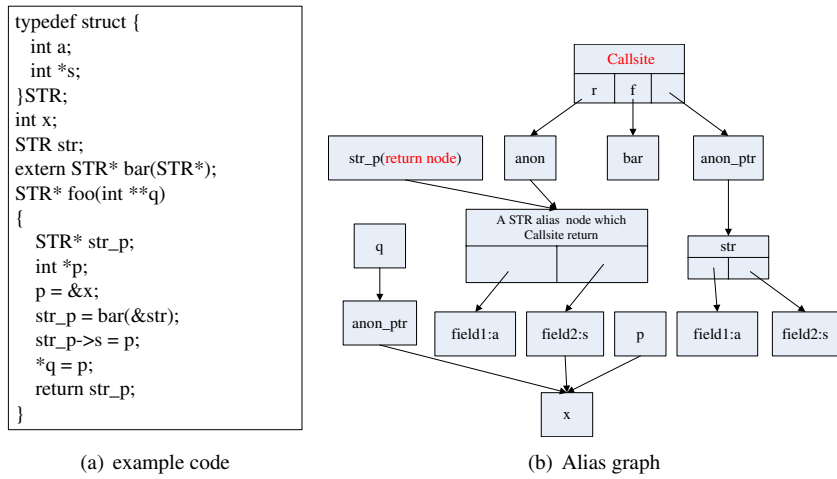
typedef struct {
int a;
int *s;
}STR;
int x;
STR str;
extern STR* bar(STR*);
STR* foo(int **q)
{
STR* str_p;
int *p;
p = &x;
str_p = bar(&str);
str_p->s = p;
*q = p;
return str_p;
}

(a) example code

Callsite

r

f

str_p(return node)

anon

bar

anon_ptr

A STR alias node which Callsite return

q

str

anon_ptr

field1:a

field2:s

p

field1:a

field2:s

x

(b) Alias graph